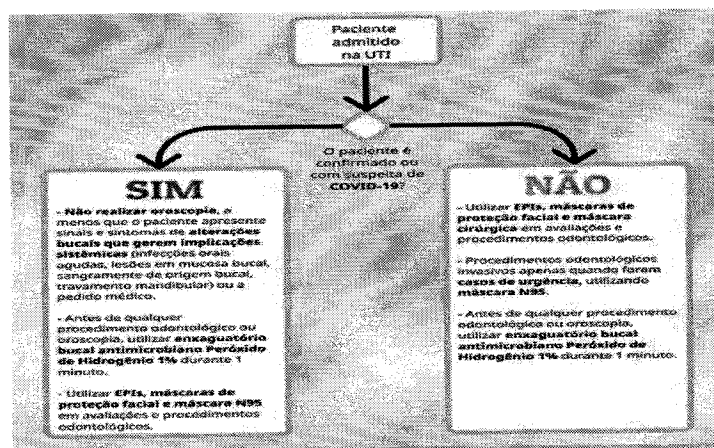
Paciente admitido na UTI

O paciente é confirmado ou com suspeita de COVID-19?

SIM

- Não realizar oroscopia, a menos que o paciente apresente sinais e sintomas de alterações bucais que gerem implicações sistêmicas (infecções orais agudas, lesões em mucosa bucal, sangramento de origem bucal, travamento mandibular) ou a pedido médico.

- Antes de qualquer procedimento odontológico ou oroscopia, utilizar enxaguatório bucal antimicrobiano Peróxido de Hidrogênio 1% durante 1 minuto.

- Utilizar EPIs, máscaras de proteção facial e máscara N95 em avaliações e procedimentos odontológicos.

NÃO

- Utilizar EPIs, máscaras de proteção facial e máscara cirúrgica em avaliações e procedimentos odontológicos.

- Procedimentos odontológicos invasivos apenas quando forem casos de urgência, utilizando máscara N95.

- Antes de qualquer procedimento odontológico ou oroscopia, utilizar enxaguatório bucal antimicrobiano Peróxido de Hidrogênio 1% durante 1 minuto.